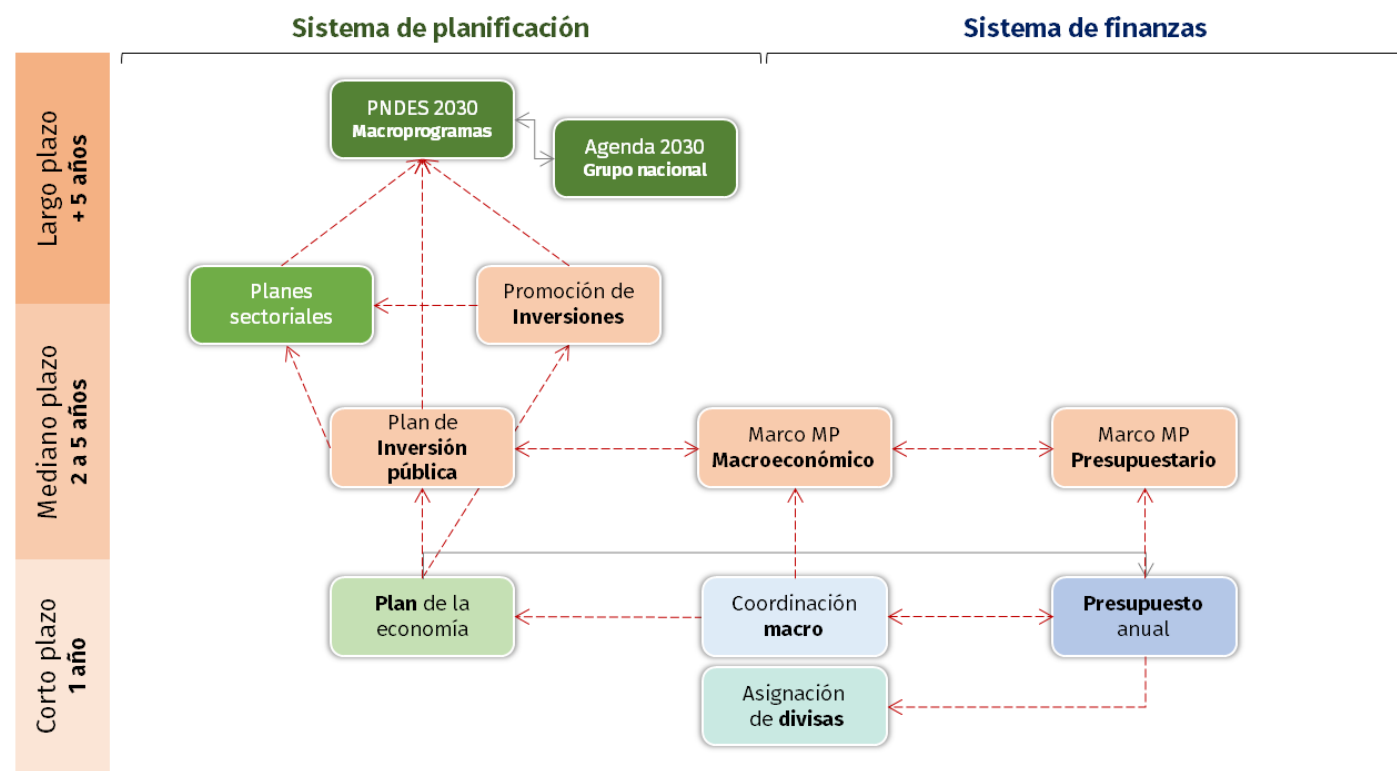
Sistema de planificación

Sistema de finanzas

Largo plazo
+5 años

Mediano plazo
2 a 5 años

Corto plazo
1 año

PNDES 2030
Macroprogramas

Agenda 2030
Grupo nacional

Planes sectoriales

Promoción de Inversiones

Plan de Inversión pública

Marco MP Macroeconómico

Marco MP Presupuestario

Plan de la economía

Coordinación macro

Presupuesto anual

Asignación de divisas